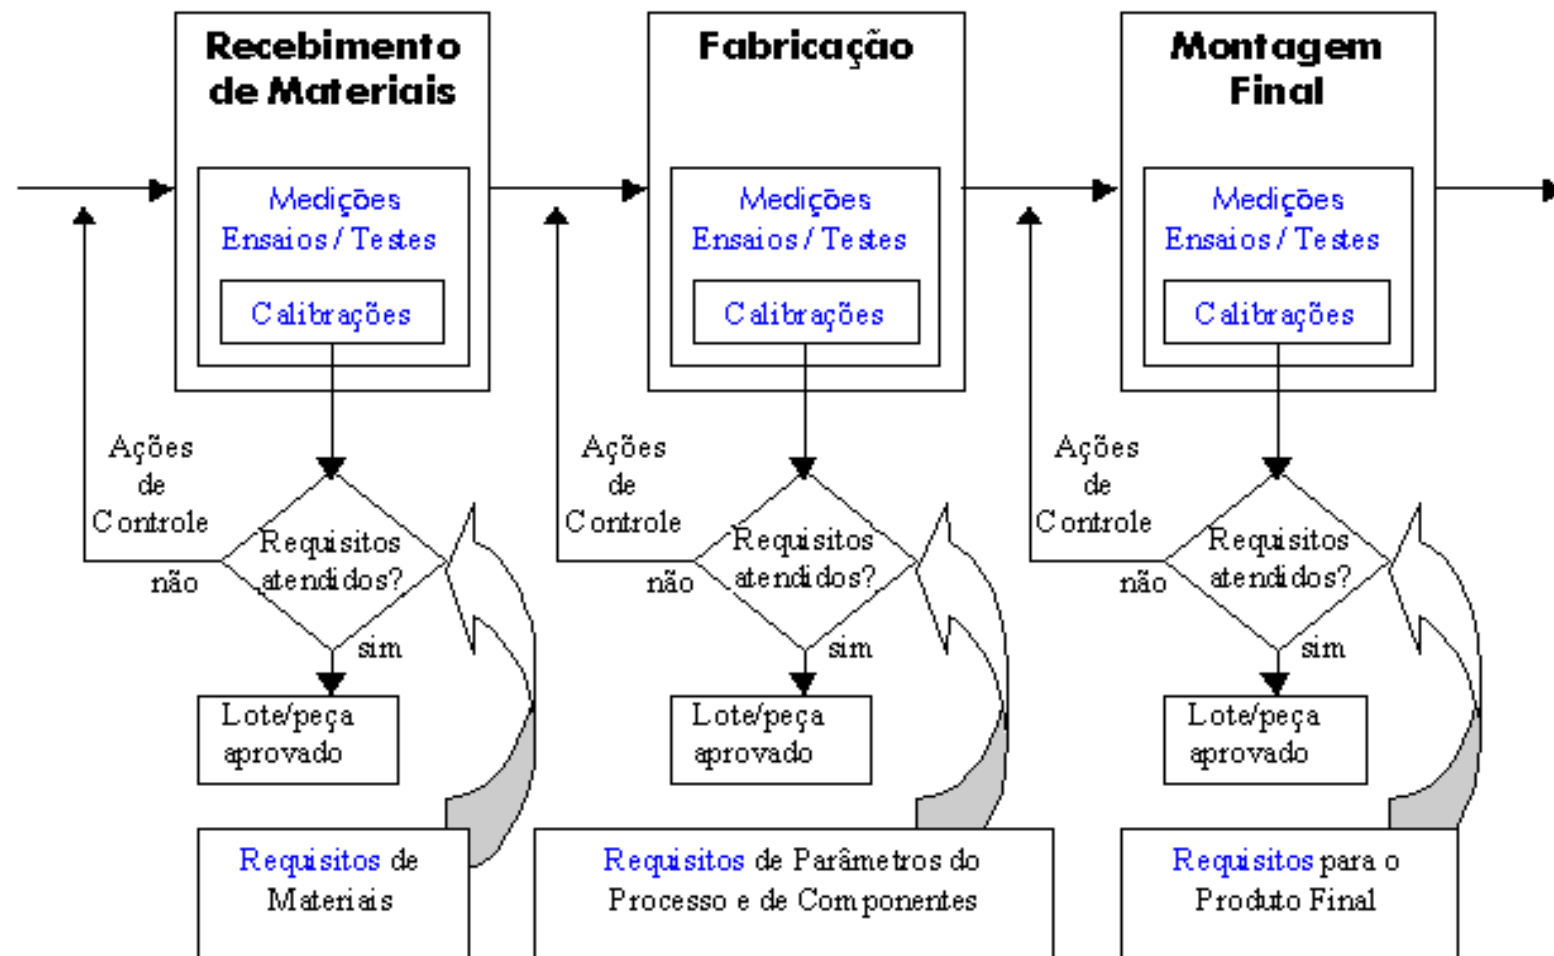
Recebimento de Materiais

Medições
Ensaios / Testes

Calibrações

Ações de Controle

não

Requisitos atendidos?

sim

Lote/peça aprovado

Requisitos de Materiais

Fabricação

Medições
Ensaios / Testes

Calibrações

Ações de Controle

não

Requisitos atendidos?

sim

Lote/peça aprovado

Requisitos de Parâmetros do Processo e de Componentes

Montagem Final

Medições
Ensaios / Testes

Calibrações

Ações de Controle

não

Requisitos atendidos?

sim

Lote/peça aprovado

Requisitos para o Produto Final